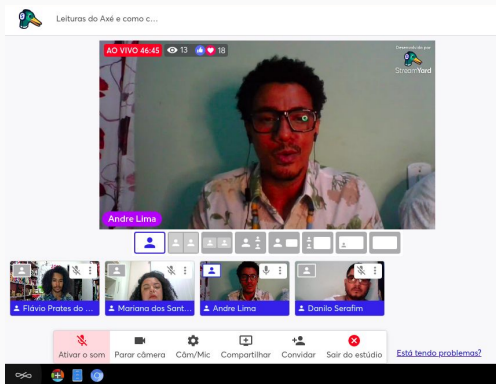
Leituras do Axé e como c...

AO VIVO 46:45 13 18

Desenvolvido por StreamYard

Andre Lima

Flávio Prates do ...

Mariana dos Sant...

Andre Lima

Danilo Serafim

Ativar o som

Parar câmera

Câm/Mic

Compartilhar

Convidar

Sair do estúdio

Está tendo problemas?